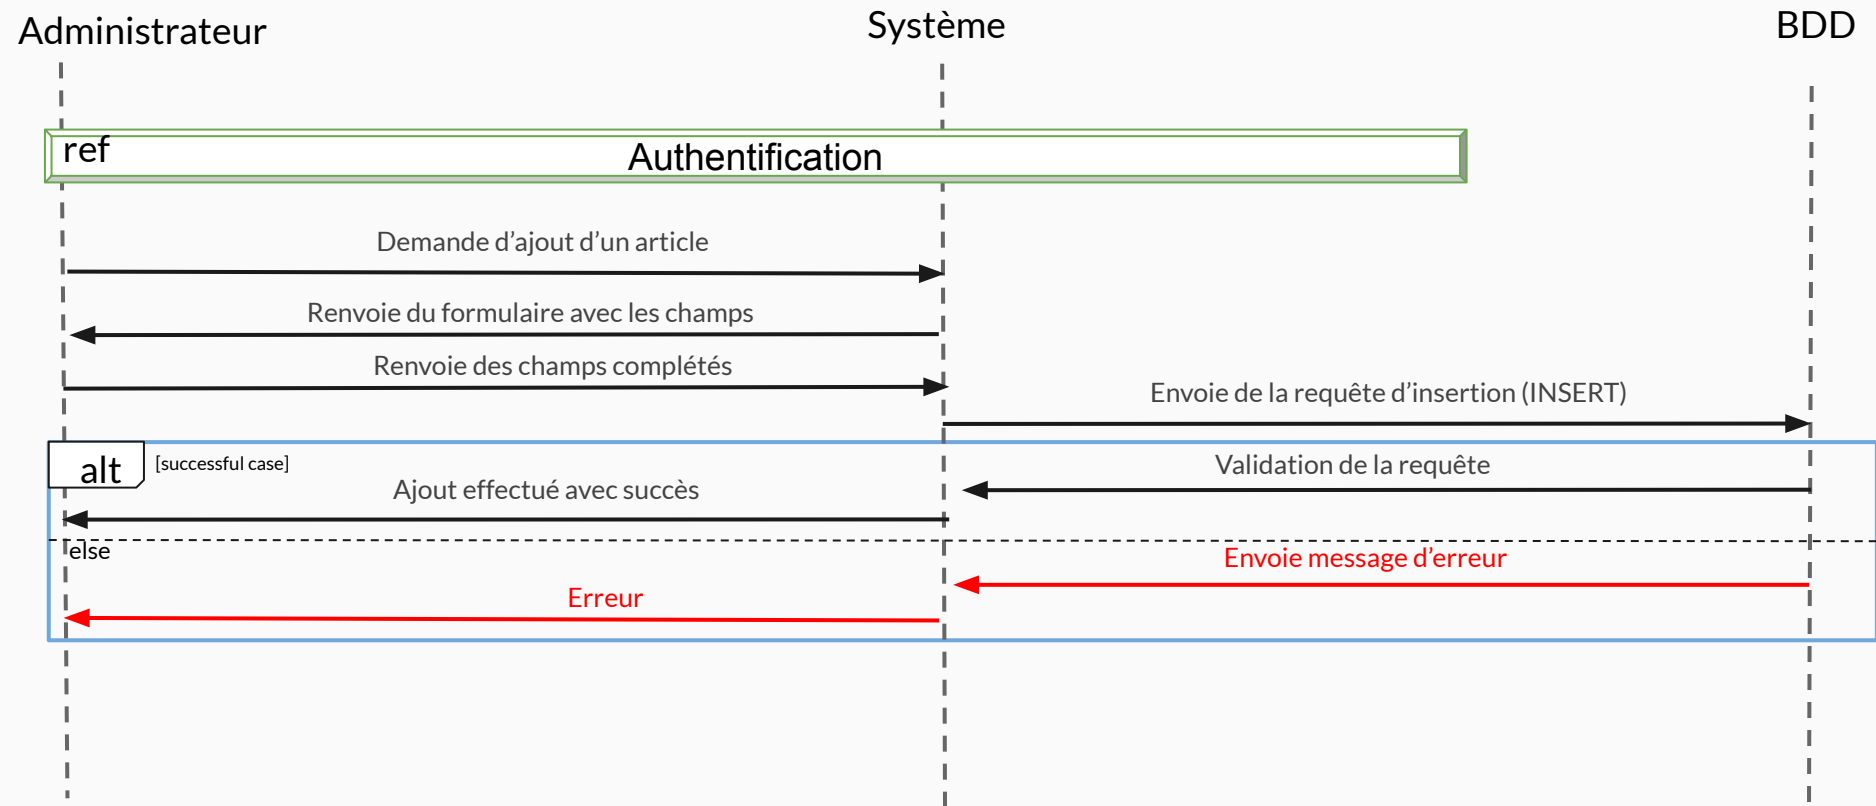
Administrateur

Système

BDD

ref

Authentification

Demande d’ajout d’un article

Renvoie du formulaire avec les champs

Renvoie des champs complétés

Envoie de la requête d’insertion (INSERT)

alt

[successful case]

Validation de la requête

Ajout effectué avec succès

else

Envoie message d’erreur

Erreur